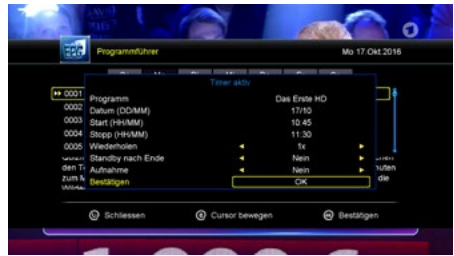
EPG Programmführer

Mo 17.Okt.2016

Timer aktiv

0001
0002
0003
0004
0005

| Programm | Das Erste HD |
|---|---|
| Datum (DD/MM) | 17/10 |
| Start (HH/MM) | 10:45 |
| Stopp (HH/MM) | 11:30 |
| Wiederholen | 1x |
| Standby nach Ende | Nein |
| Aufnahme | Nein |
| Bestätigen | OK |

Schliessen
Cursor bewegen
Bestätigen